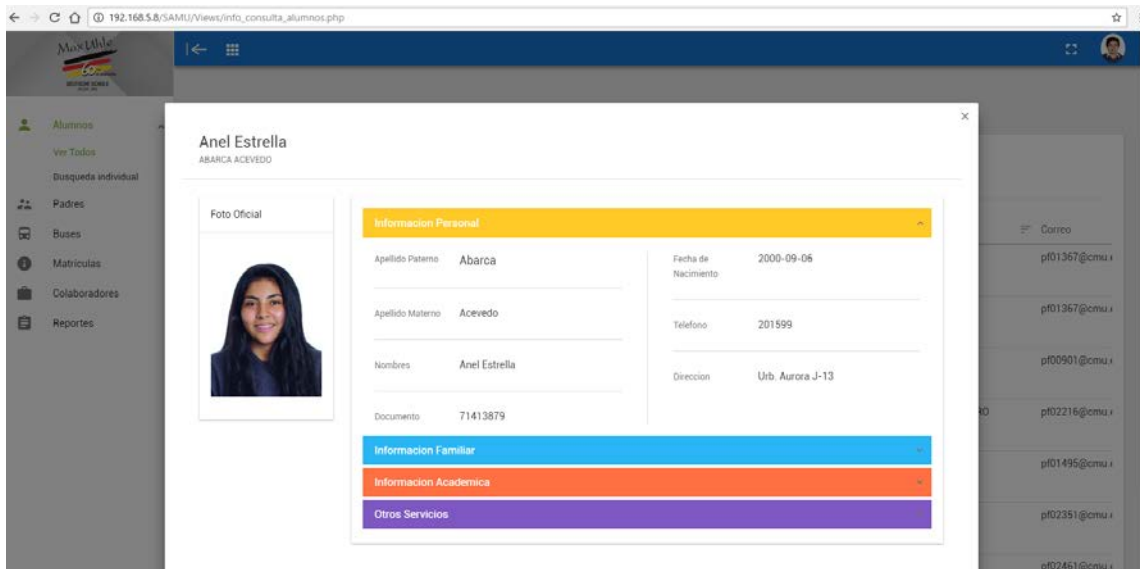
192.168.5.8/SAMU/Views/info_consulta_alumnos.php

Max Uhle
60

Alumnos
Ver Todos
Busqueda individual
Padres
Buses
Matriculas
Colaboradores
Reportes

Anel Estrella
ABARCA ACEVEDO

Foto Oficial

Informacion Personal

| | | | |
|---|---|---|---|
| Apellido Paterno | Abarca | Fecha de Nacimiento | 2000-09-06 |
| Apellido Materno | Acevedo | Telefono | 201599 |
| Nombres | Anel Estrella | Direccion | Urb. Aurora J-13 |
| Documento | 71413879 | | |

Informacion Familiar
Informacion Academica
Otros Servicios

Correo
pf01367@cmu.
pf01367@cmu.
pf00901@cmu.
pf02216@cmu.
pf01495@cmu.
pf02351@cmu.
pf02461@cmu.